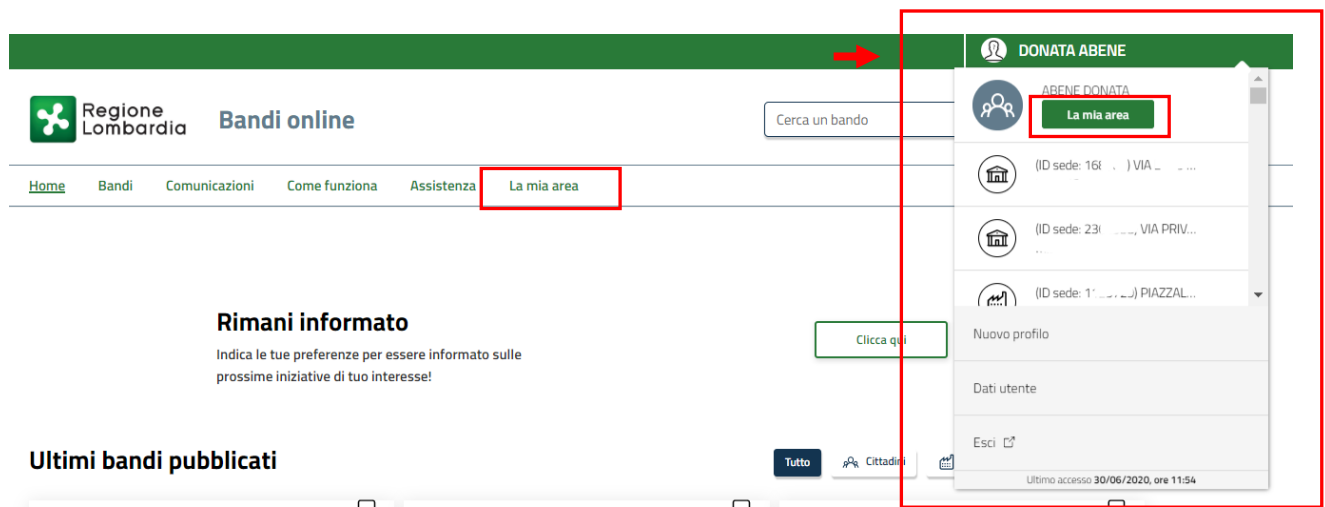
DONATA ABENE

Regione Lombardia

Bandi online

Cerca un bando

ABENE DONATA

La mia area

(ID sede: 16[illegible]) VIA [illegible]

(ID sede: 23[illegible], VIA PRIV...

(ID sede: 1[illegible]) PIAZZAL...

Home Bandi Comunicazioni Come funziona Assistenza La mia area

Rimani informato

Indica le tue preferenze per essere informato sulle prossime iniziative di tuo interesse!

Clicca qui

Nuovo profilo

Dati utente

Esci

Ultimo accesso 30/06/2020, ore 11:54

Ultimi bandi pubblicati

Tutto Cittadini